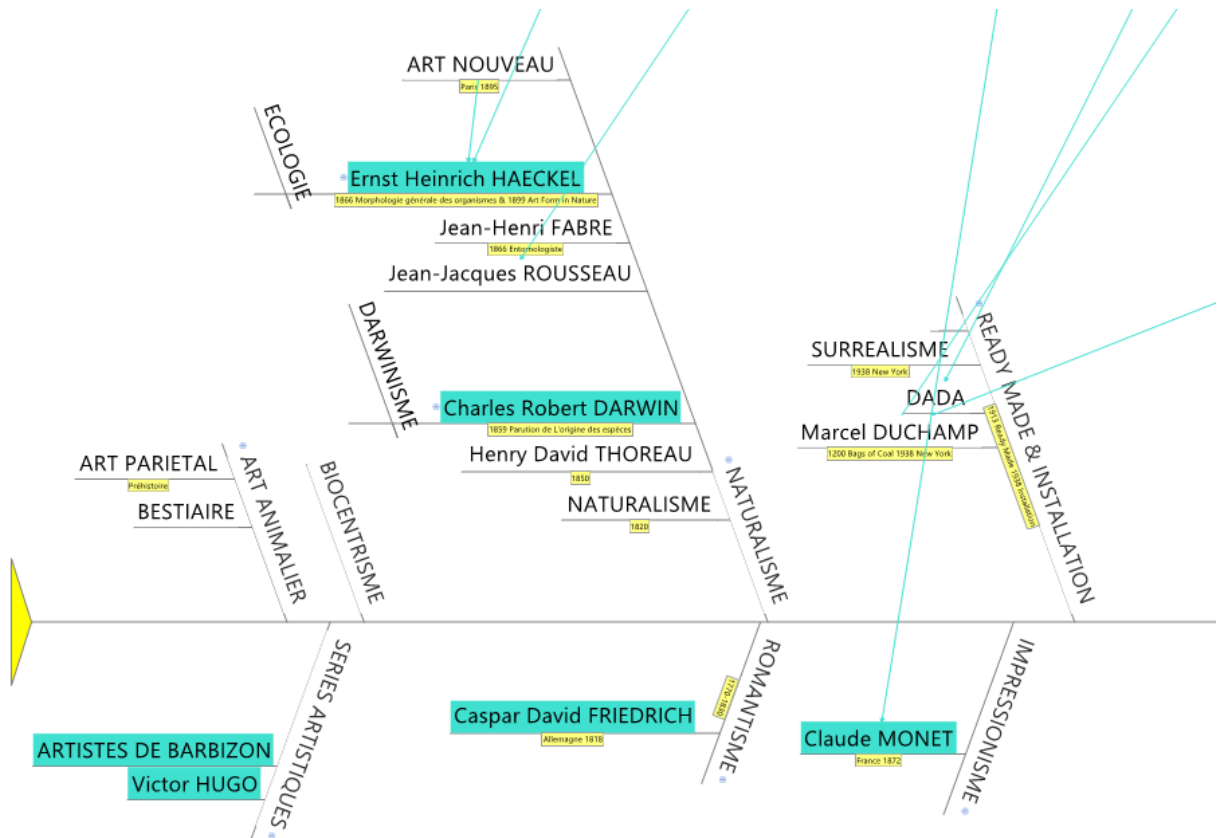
ART NOUVEAU
Paris 1895
ECOLOGIE
Ernst Heinrich HAECKEL
1866 Morphologie générale des organismes & 1899 Art Form in Nature
Jean-Henri FABRE
1866 Entomologiste
Jean-Jacques ROUSSEAU
DARWINISME
Charles Robert DARWIN
1859 Parution de L'origine des espèces
Henry David THOREAU
1850
NATURALISME
1820
NATURALISME
READY MADE & INSTALLATION
SURREALISME
1938 New York
DADA
1913 Ready Made 1938 Installation
Marcel DUCHAMP
1200 Bags of Coal 1938 New York
ART PARIETAL
Préhistoire
BESTIAIRE
ART ANIMALIER
BIOCENTRISME
SERIES ARTISTIQUES
ARTISTES DE BARBIZON
Victor HUGO
Caspar David FRIEDRICH
Allemagne 1818
ROMANTISME
1770-1830
Claude MONET
France 1872
IMPRESSIONISME